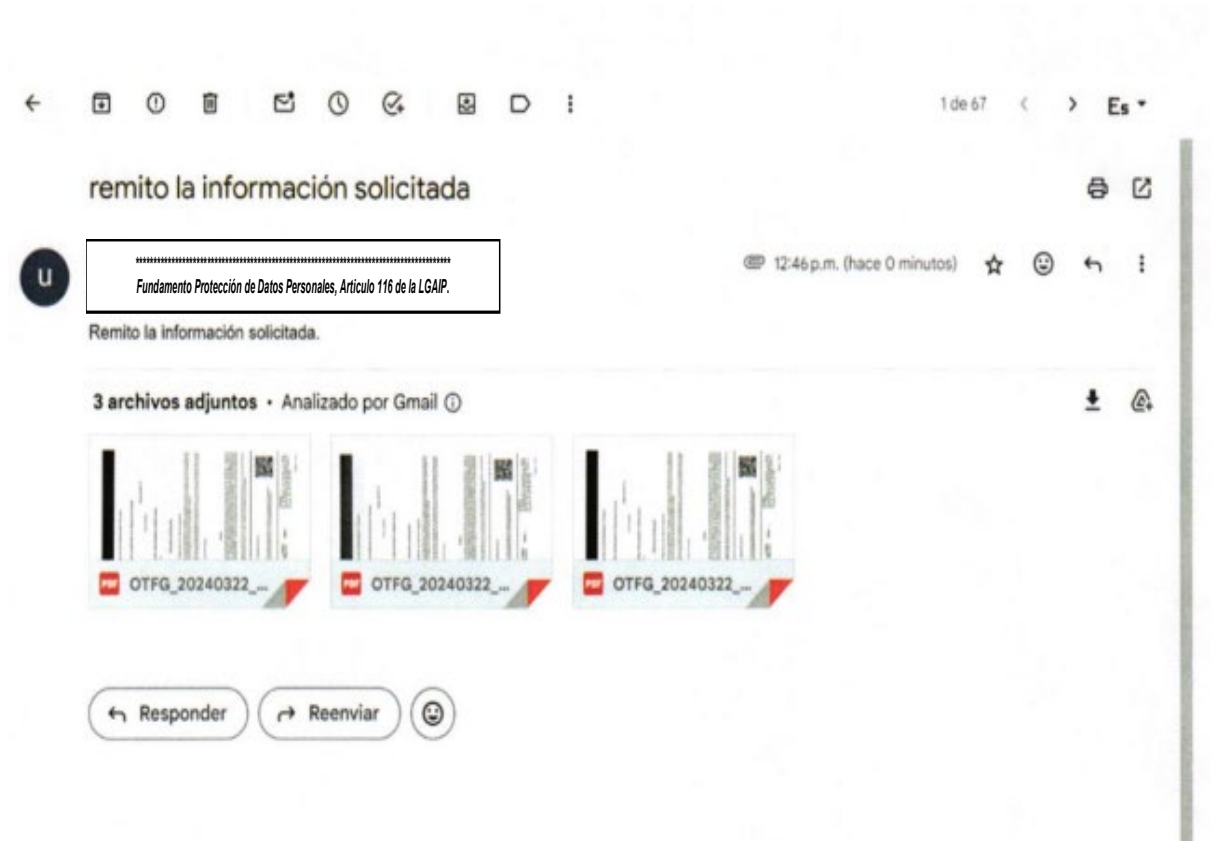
1 de 67

Es

remito la información solicitada

u

**************************************************************************
Fundamento Protección de Datos Personales, Articulo 116 de la LGAIP.

12:46 p.m. (hace 0 minutos)

Remito la información solicitada.

3 archivos adjuntos • Analizado por Gmail

PDF OTFG_20240322_...

PDF OTFG_20240322_...

PDF OTFG_20240322_...

Responder

Reenviar